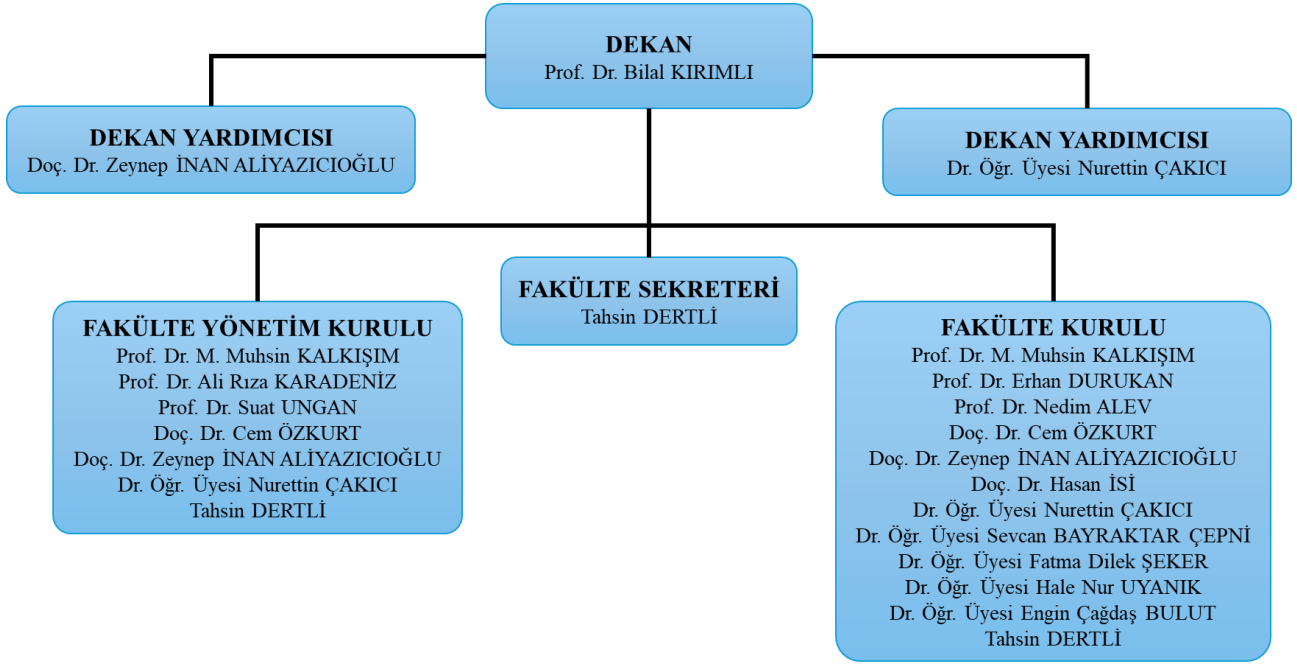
DEKAN
Prof. Dr. Bilal KIRIMLI

DEKAN YARDIMCISI
Doç. Dr. Zeynep İNAN ALİYAZICIOĞLU

DEKAN YARDIMCISI
Dr. Öğr. Üyesi Nurettin ÇAKICI

FAKÜLTE YÖNETİM KURULU
Prof. Dr. M. Muhsin KALKIŞIM
Prof. Dr. Ali Rıza KARADENİZ
Prof. Dr. Suat UNGAN
Doç. Dr. Cem ÖZKURT
Doç. Dr. Zeynep İNAN ALİYAZICIOĞLU
Dr. Öğr. Üyesi Nurettin ÇAKICI
Tahsin DERTLİ

FAKÜLTE SEKRETERİ
Tahsin DERTLİ

FAKÜLTE KURULU
Prof. Dr. M. Muhsin KALKIŞIM
Prof. Dr. Erhan DURUKAN
Prof. Dr. Nedim ALEV
Doç. Dr. Cem ÖZKURT
Doç. Dr. Zeynep İNAN ALİYAZICIOĞLU
Doç. Dr. Hasan İSİ
Dr. Öğr. Üyesi Nurettin ÇAKICI
Dr. Öğr. Üyesi Sevcan BAYRAKTAR ÇEPNİ
Dr. Öğr. Üyesi Fatma Dilek ŞEKER
Dr. Öğr. Üyesi Hale Nur UYANIK
Dr. Öğr. Üyesi Engin Çağdaş BULUT
Tahsin DERTLİ